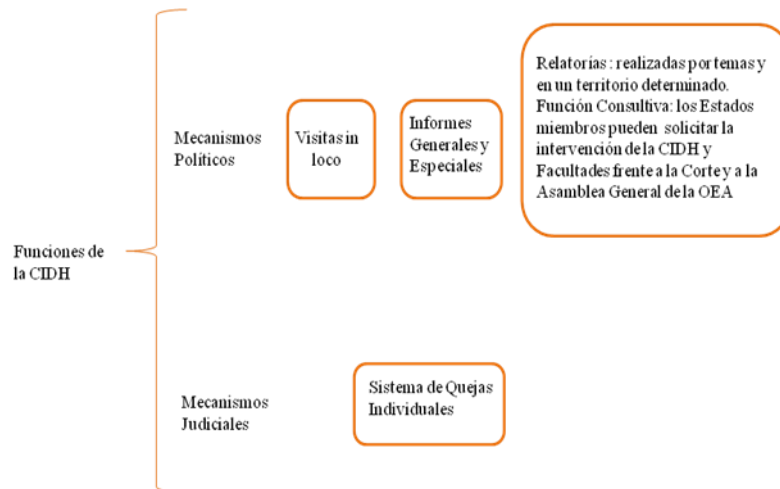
Funciones de la CIDH

Mecanismos Políticos

Visitas in loco

Informes Generales y Especiales

Relatorías : realizadas por temas y en un territorio determinado.
Función Consultiva: los Estados miembros pueden solicitar la intervención de la CIDH y Facultades frente a la Corte y a la Asamblea General de la OEA

Mecanismos Judiciales

Sistema de Quejas Individuales